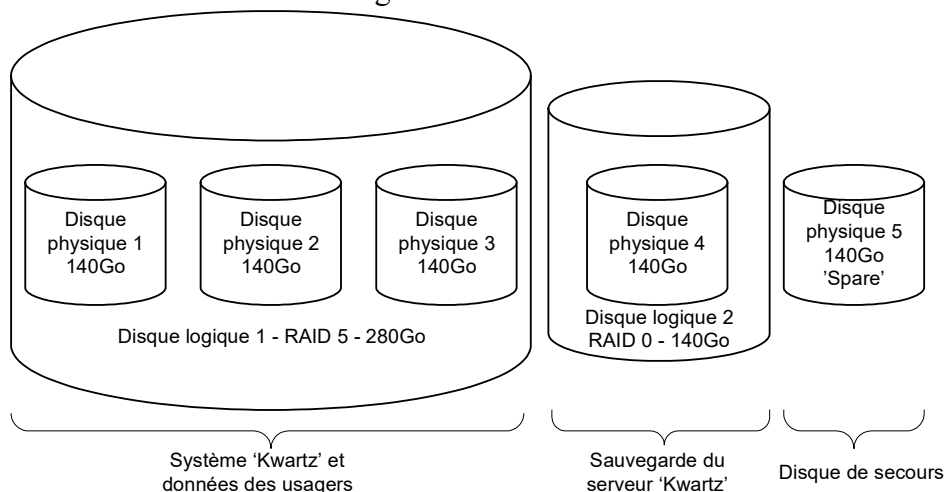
Disque physique 1 140Go

Disque physique 2 140Go

Disque physique 3 140Go

Disque logique 1 - RAID 5 - 280Go

Disque physique 4 140Go

Disque logique 2 RAID 0 - 140Go

Disque physique 5 140Go 'Spare'

Système 'Kwartz' et données des usagers

Sauvegarde du serveur 'Kwartz'

Disque de secours